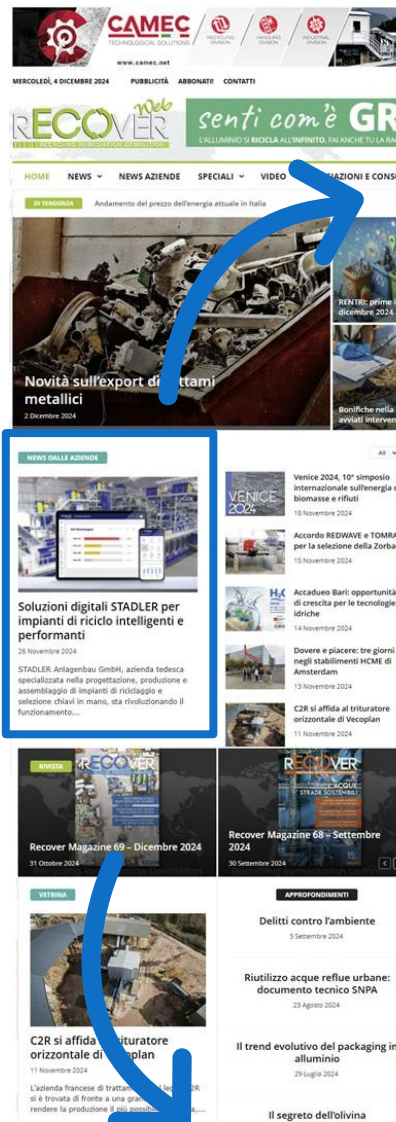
CAMEC
TECHNOLOGICAL SOLUTIONS
RECYCLING DIVISION
HANDLING DIVISION
INDUSTRIAL DIVISION
www.camec.net

MERCOLEDÌ, 4 DICEMBRE 2024 PUBBLICITÀ ABBONATI CONTATTI

RECOVER Web

senti com'è GR
L'ALLUMINIO SI RICICLA ALL'INFINITO. FAI ANCHE TU LA RA

HOME NEWS NEWS AZIENDE SPECIALI VIDEO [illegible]AZIONI E CONS

DI TENDENZA Andamento del prezzo dell'energia attuale in Italia

Novità sull'export d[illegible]ttami metallici
2 Dicembre 2024

RENTRI: prime i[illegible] dicembre 2024

Bonifiche nella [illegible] avviati interven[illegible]

NEWS DALLE AZIENDE

Soluzioni digitali STADLER per impianti di riciclo intelligenti e performanti
26 Novembre 2024
STADLER Anlagenbau GmbH, azienda tedesca specializzata nella progettazione, produzione e assemblaggio di impianti di riciclaggio e selezione chiavi in mano, sta rivoluzionando il funzionamento...

All

Venice 2024, 10° simposio internazionale sull'energia d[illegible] biomasse e rifiuti
18 Novembre 2024

Accordo REDWAVE e TOMRA per la selezione della Zorba
15 Novembre 2024

Accadueo Bari: opportunità di crescita per le tecnologie idriche
14 Novembre 2024

Dovere e piacere: tre giorni negli stabilimenti HCME di Amsterdam
13 Novembre 2024

C2R si affida al trituratore orizzontale di Vecoplan
11 Novembre 2024

RIVISTA
Recover Magazine 69 – Dicembre 2024
31 Ottobre 2024

Recover Magazine 68 – Settembre 2024
30 Settembre 2024

VETRINA
C2R si affida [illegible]trituratore orizzontale di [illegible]oplan
11 Novembre 2024
L'azienda francese di trattam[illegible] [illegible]2R si è trovata di fronte a una gra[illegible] rendere la produzione il più possibi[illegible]...

APPROFONDIMENTI
Delitti contro l'ambiente
5 Settembre 2024

Riutilizzo acque reflue urbane: documento tecnico SNPA
23 Agosto 2024

Il trend evolutivo del packaging in alluminio
29 Luglio 2024

Il segreto dell'olivina